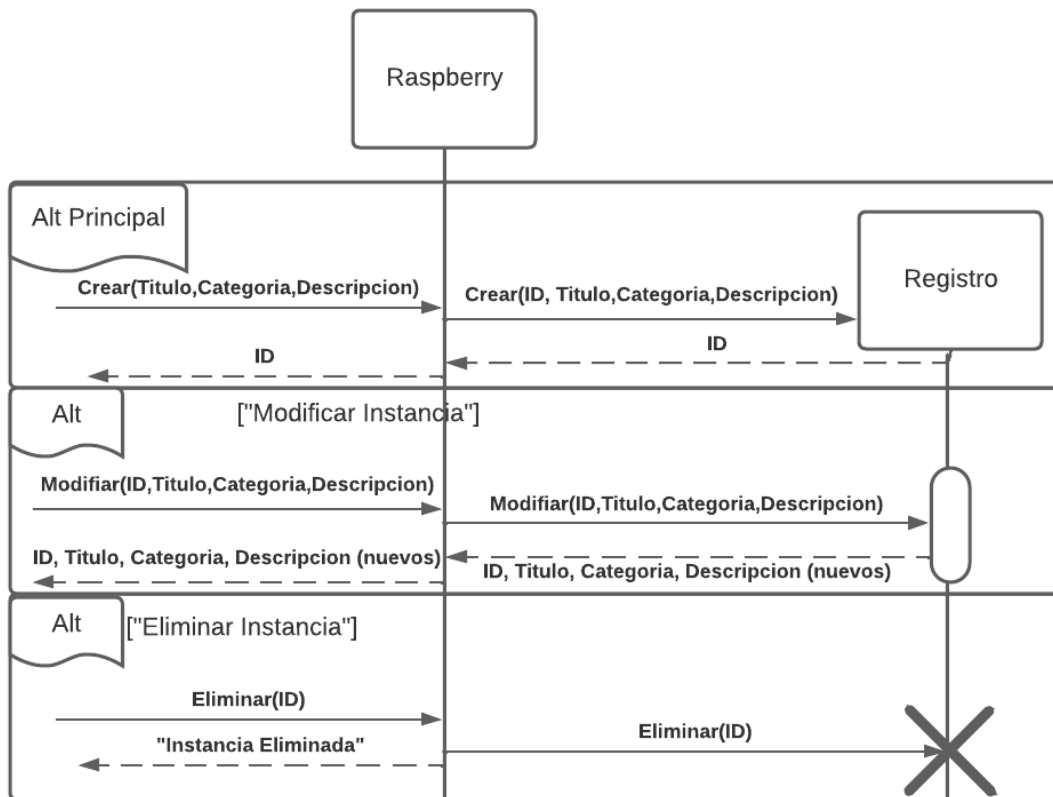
Raspberry

Alt Principal

Registro

Crear(Titulo,Categoria,Descripcion)

Crear(ID, Titulo,Categoria,Descripcion)

ID

ID

Alt

["Modificar Instancia"]

Modificar(ID,Titulo,Categoria,Descripcion)

Modifiar(ID,Titulo,Categoria,Descripcion)

ID, Titulo, Categoria, Descripcion (nuevos)

ID, Titulo, Categoria, Descripcion (nuevos)

Alt

["Eliminar Instancia"]

Eliminar(ID)

"Instancia Eliminada"

Eliminar(ID)